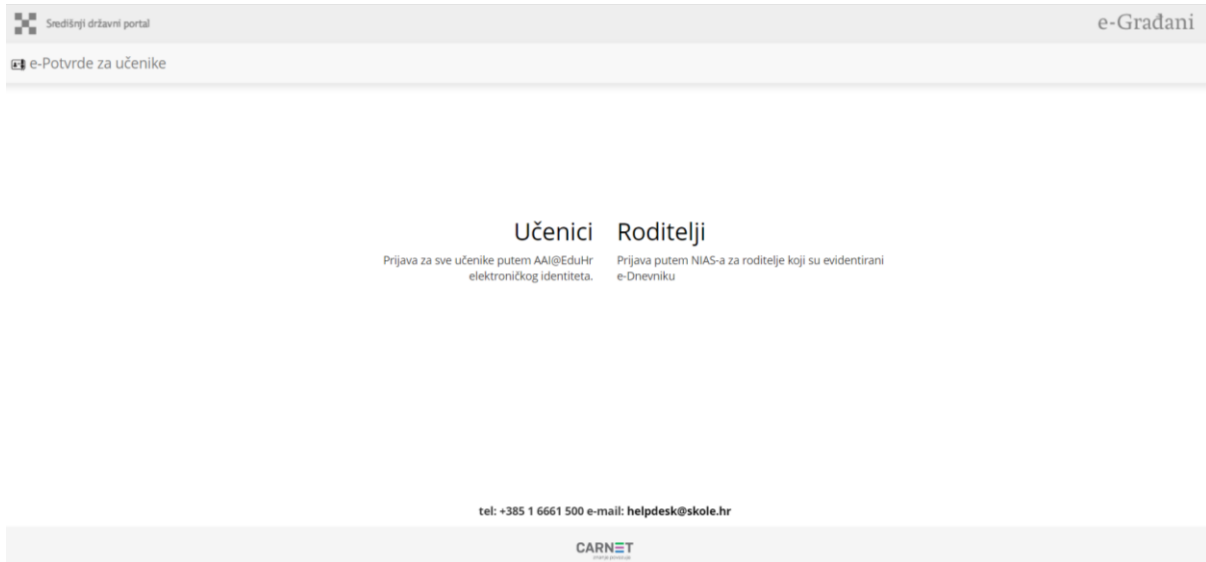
Središnji državni portal

e-Građani

e-Potvrde za učenike

Učenici

Prijava za sve učenike putem AAI@EduHr elektroničkog identiteta.

Roditelji

Prijava putem NIAS-a za roditelje koji su evidentirani e-Dnevniku

tel: +385 1 6661 500 e-mail: helpdesk@skole.hr

CARNET

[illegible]